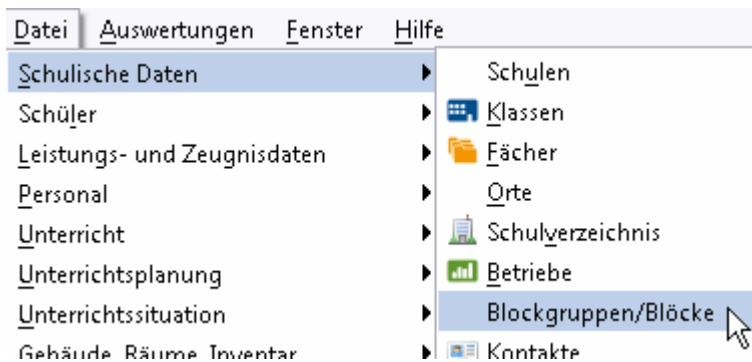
Datei Auswertungen Fenster Hilfe

Schulische Daten
Schüler
Leistungs- und Zeugnisdaten
Personal
Unterricht
Unterrichtsplanung
Unterrichtssituation
Gebäude, Räume, Inventar

Schulen
Klassen
Fächer
Orte
Schulverzeichnis
Betriebe
Blockgruppen/Blöcke
Kontakte